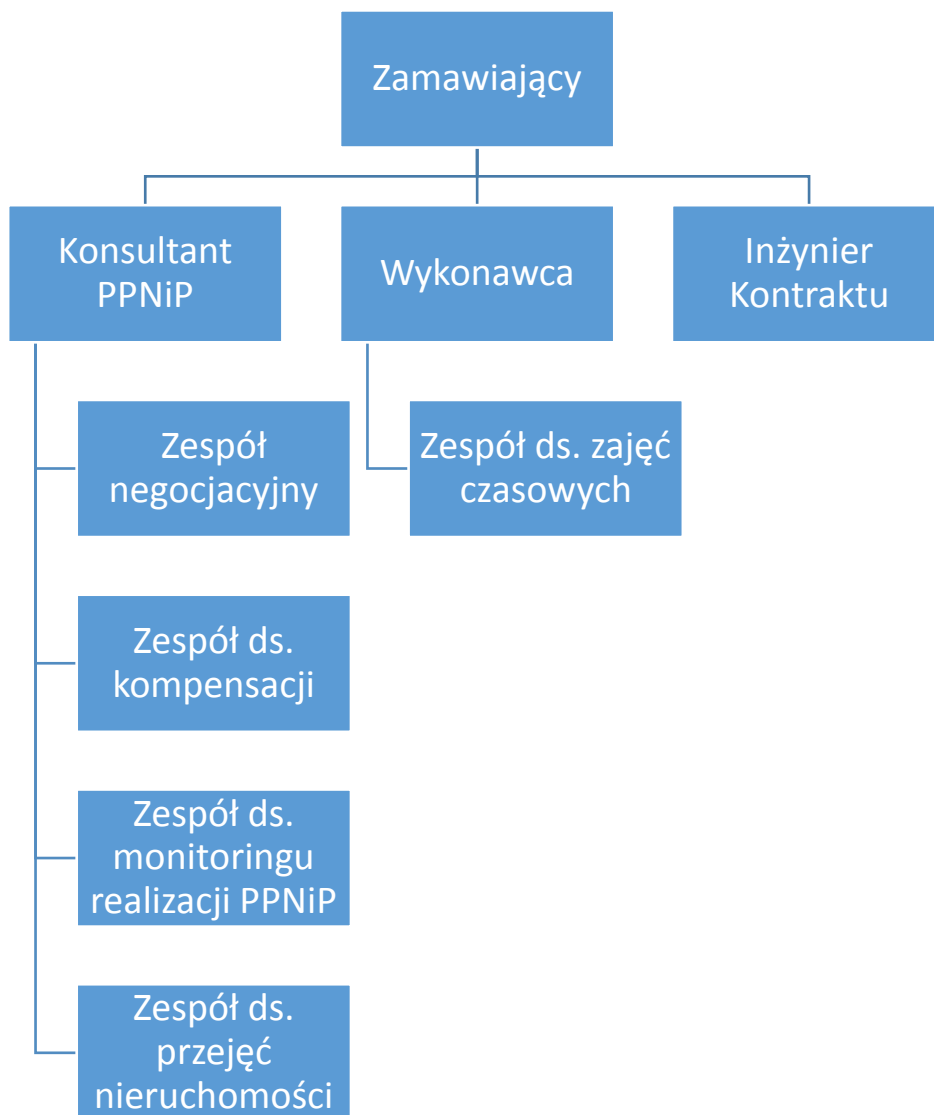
Zamawiający

Konsultant PPNiP

Wykonawca

Inżynier Kontraktu

Zespół negocjacyjny

Zespół ds. kompensacji

Zespół ds. monitoringu realizacji PPNiP

Zespół ds. przejęć nieruchomości

Zespół ds. zajęć czasowych